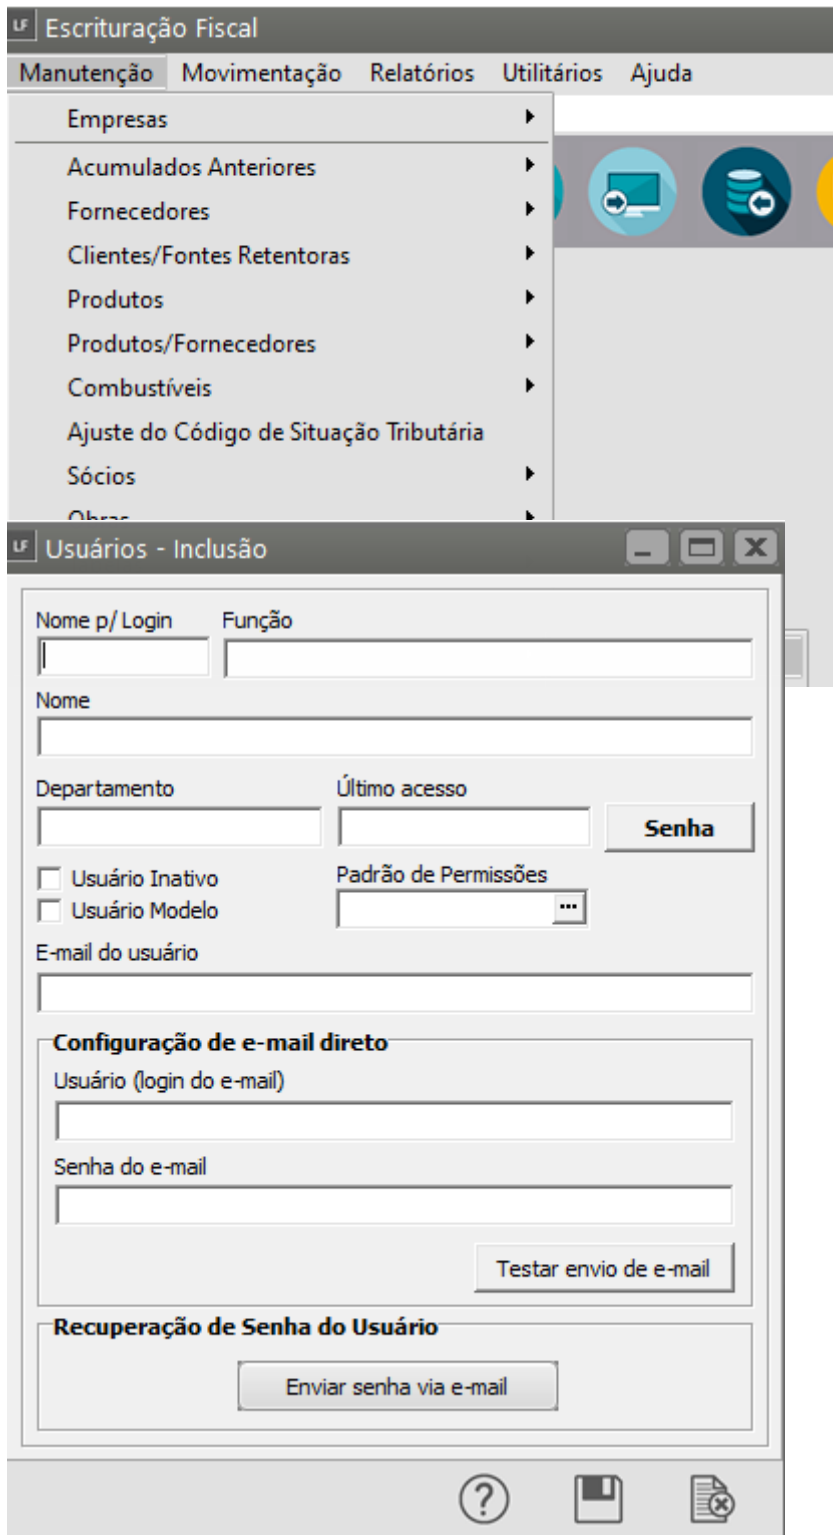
LF Escrituração Fiscal
Manutenção Movimentação Relatórios Utilitários Ajuda

Empresas
Acumulados Anteriores
Fornecedores
Clientes/Fontes Retentoras
Produtos
Produtos/Fornecedores
Combustíveis
Ajuste do Código de Situação Tributária
Sócios
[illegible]

LF Usuários - Inclusão

Nome p/ Login
Função
Nome
Departamento
Último acesso
Senha
Usuário Inativo
Usuário Modelo
Padrão de Permissões
...
E-mail do usuário

Configuração de e-mail direto
Usuário (login do e-mail)
Senha do e-mail
Testar envio de e-mail

Recuperação de Senha do Usuário
Enviar senha via e-mail

?